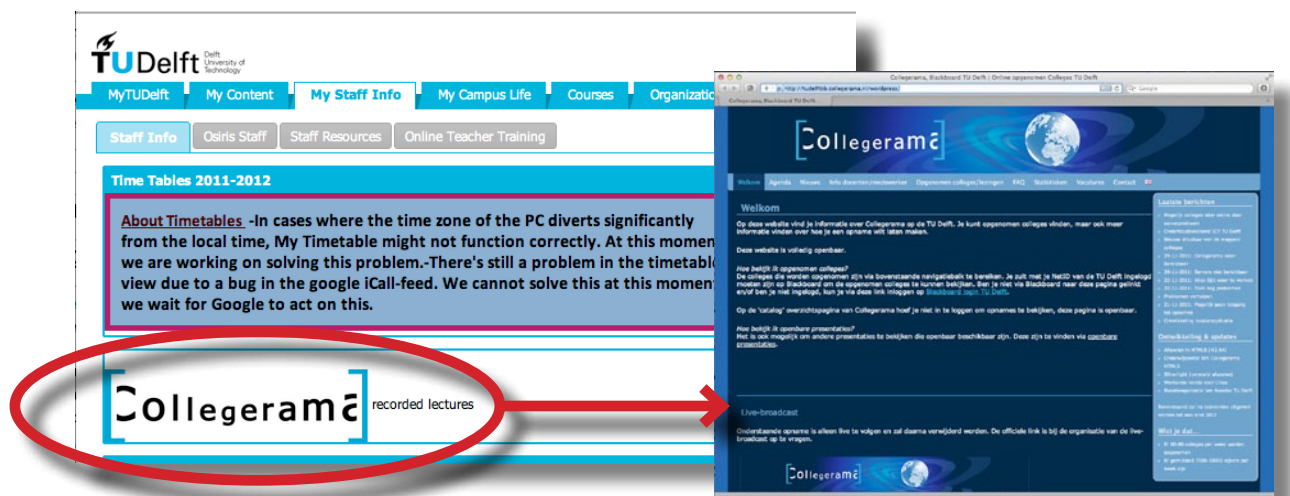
TUDelft Delft University of Technology

MyTUDelft | My Content | My Staff Info | My Campus Life | Courses | Organization

Staff Info | Osiris Staff | Staff Resources | Online Teacher Training

Time Tables 2011-2012

About Timetables -In cases where the time zone of the PC diverts significantly from the local time, My Timetable might not function correctly. At this moment we are working on solving this problem.-There's still a problem in the timetable view due to a bug in the google iCall-feed. We cannot solve this at this moment, we wait for Google to act on this.

Collegerama recorded lectures

Collegerama, Blackboard TU Delft | Online opgenomen Colleges TU Delft

Collegerama

Welkom | Agenda | Nieuws | Info docenten/medewerker | Opgenomen colleges/lezingen | FAQ | Statistieken | Vacatures | Contact

Welkom

Op deze website vind je informatie over Collegerama op de TU Delft. Je kunt opgenomen colleges vinden, maar ook meer informatie vinden over hoe je een opname wilt laten maken.

Deze website is volledig openbaar.

Hoe bekijk ik opgenomen colleges?

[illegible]

Hoe bekijk ik openbare presentaties?

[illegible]

Live-broadcast

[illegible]

Laatste berichten

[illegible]

Ontwikkeling & updates

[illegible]

Wist je dat...

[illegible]